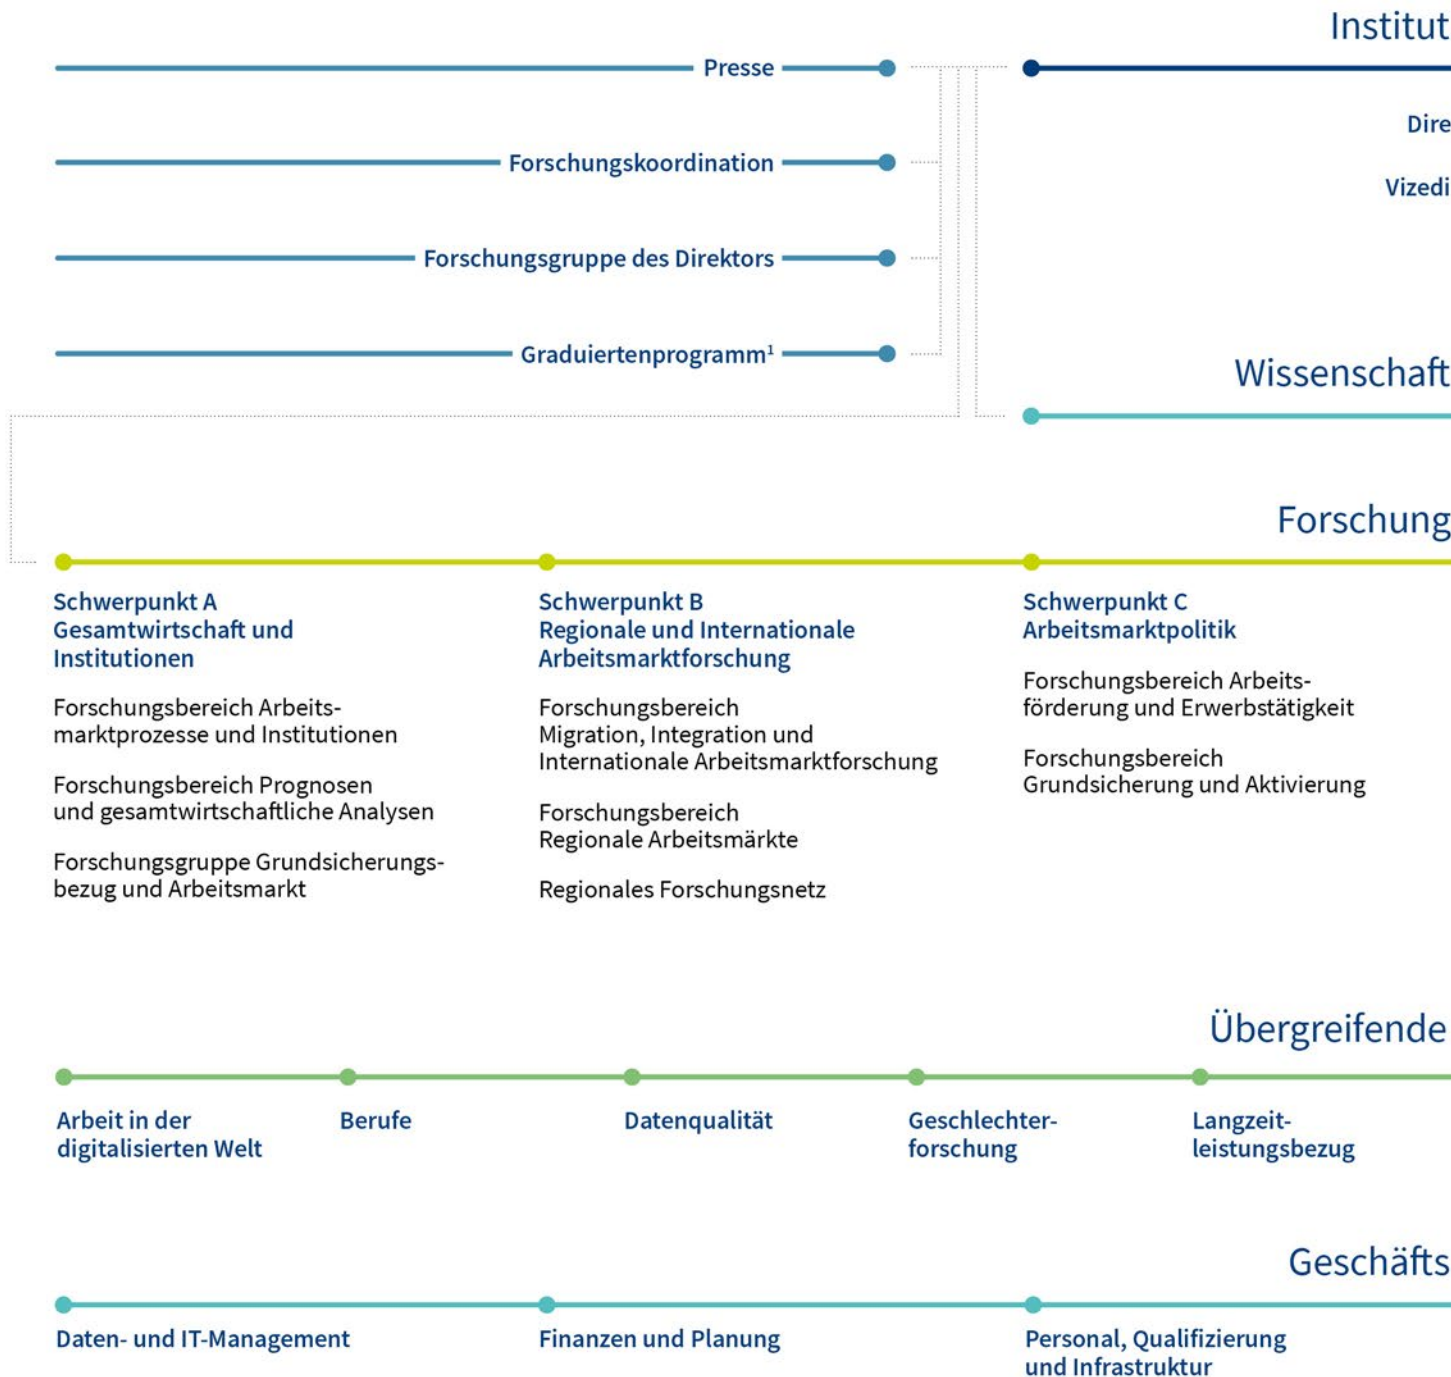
Institut

Presse

Forschungskoordination

Forschungsgruppe des Direktors

Graduiertenprogramm$^1$

Dire

Vizedi

Wissenschaft

Forschung

Schwerpunkt A
Gesamtwirtschaft und Institutionen

Forschungsbereich Arbeitsmarktprozesse und Institutionen

Forschungsbereich Prognosen und gesamtwirtschaftliche Analysen

Forschungsgruppe Grundsicherungsbezug und Arbeitsmarkt

Schwerpunkt B
Regionale und Internationale Arbeitsmarktforschung

Forschungsbereich Migration, Integration und Internationale Arbeitsmarktforschung

Forschungsbereich Regionale Arbeitsmärkte

Regionales Forschungsnetz

Schwerpunkt C
Arbeitsmarktpolitik

Forschungsbereich Arbeitsförderung und Erwerbstätigkeit

Forschungsbereich Grundsicherung und Aktivierung

Übergreifende

Arbeit in der digitalisierten Welt

Berufe

Datenqualität

Geschlechterforschung

Langzeitleistungsbezug

Geschäfts

Daten- und IT-Management

Finanzen und Planung

Personal, Qualifizierung und Infrastruktur